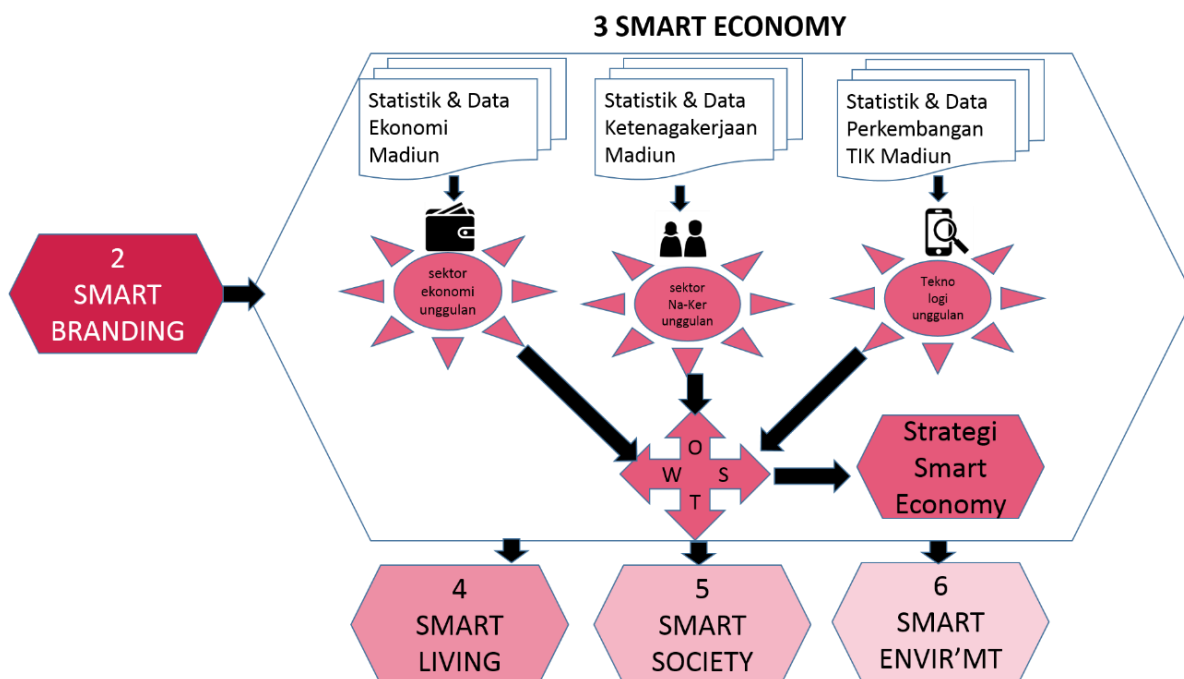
3 SMART ECONOMY

2
SMART
BRANDING

Statistik & Data
Ekonomi
Madiun

Statistik & Data
Ketenagakerjaan
Madiun

Statistik & Data
Perkembangan
TIK Madiun

sektor
ekonomi
unggulan

sektor
Na-Ker
unggulan

Tekno
logi
unggulan

O
W
S
T

Strategi
Smart
Economy

4
SMART
LIVING

5
SMART
SOCIETY

6
SMART
ENVIR'MT